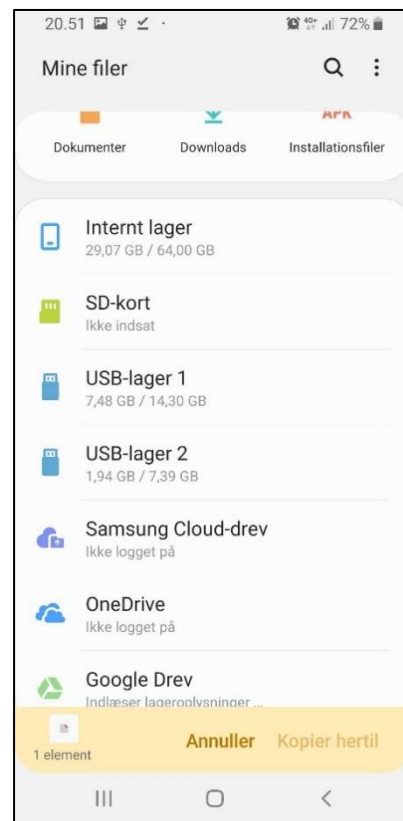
20.51 72%

Mine filer

APK

Dokumenter Downloads Installationsfiler

Internt lager
29,07 GB / 64,00 GB

SD-kort
Ikke indsat

USB-lager 1
7,48 GB / 14,30 GB

USB-lager 2
1,94 GB / 7,39 GB

Samsung Cloud-drev
Ikke logget på

OneDrive
Ikke logget på

Google Drev
Indlæser lageroplysninger ...

1 element

Annuller Kopier hertil